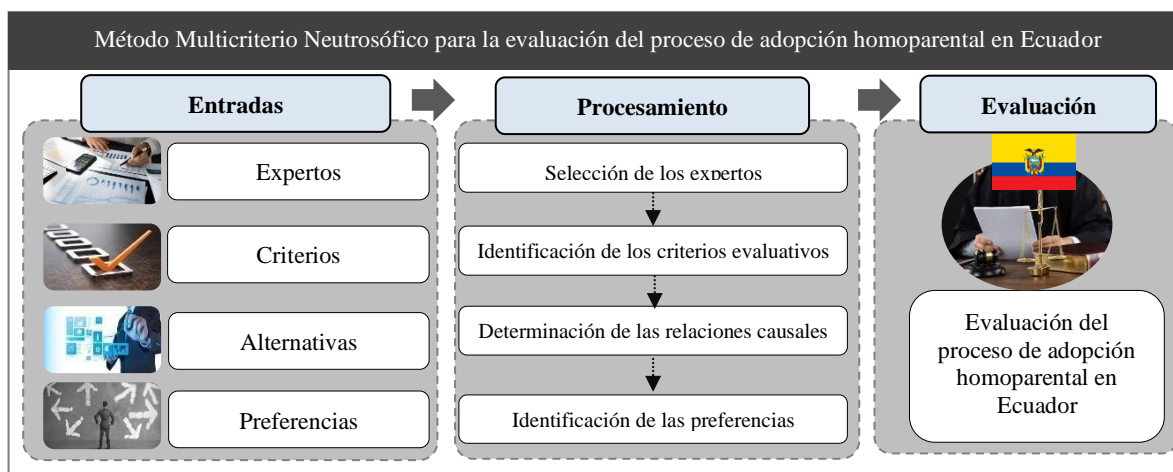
Método Multicriterio Neutrosófico para la evaluación del proceso de adopción homoparental en Ecuador

Entradas

Expertos

Criterios

Alternativas

Preferencias

Procesamiento

Selección de los expertos

Identificación de los criterios evaluativos

Determinación de las relaciones causales

Identificación de las preferencias

Evaluación

Evaluación del proceso de adopción homoparental en Ecuador